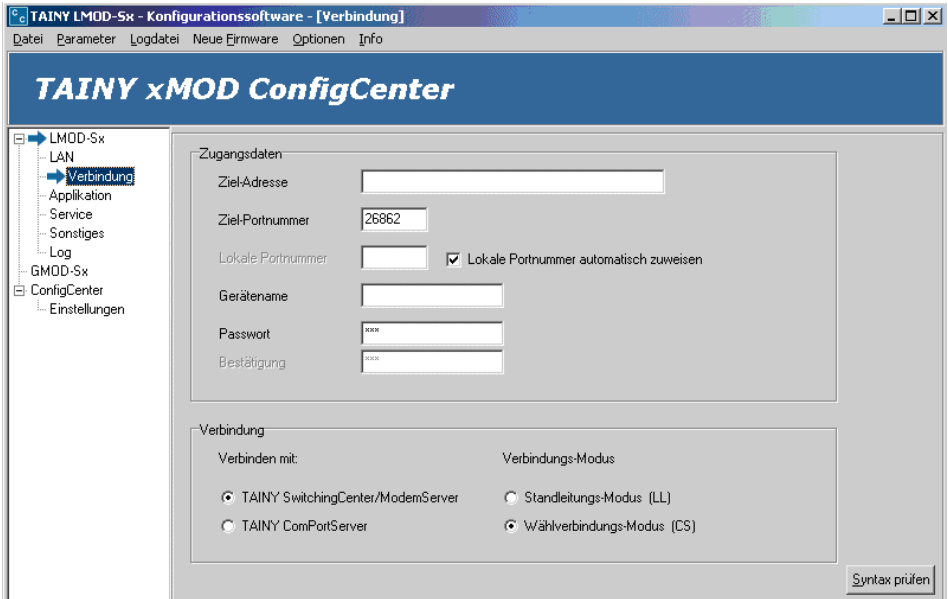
TAINY LMOD-Sx - Konfigurationssoftware - [Verbindung]

Datei Parameter Logdatei Neue Firmware Optionen Info

TAINY xMOD ConfigCenter

LMOD-Sx
LAN
Verbindung
Applikation
Service
Sonstiges
Log
GMOD-Sx
ConfigCenter
Einstellungen

Zugangsdaten

Ziel-Adresse

Ziel-Portnummer 26862

Lokale Portnummer

Lokale Portnummer automatisch zuweisen

Gerätename

Passwort ***

Bestätigung ***

Verbindung

Verbinden mit:

TAINY SwitchingCenter/ModemServer

TAINY ComPortServer

Verbindungs-Modus

Standleitungs-Modus (LL)

Wählverbindungs-Modus (CS)

Syntax prüfen